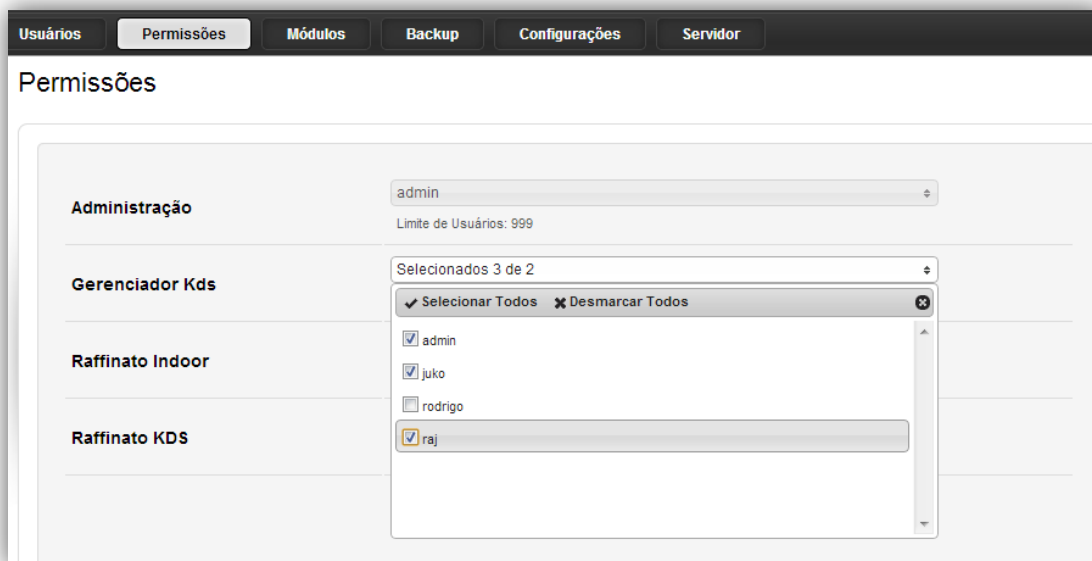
Usuários Permissões Módulos Backup Configurações Servidor

Permissões

Administração
admin
Limite de Usuários: 999

Gerenciador Kds
Selecionados 3 de 2
Selecionar Todos Desmarcar Todos
admin
juko
rodrigo
raj

Raffinato Indoor

Raffinato KDS